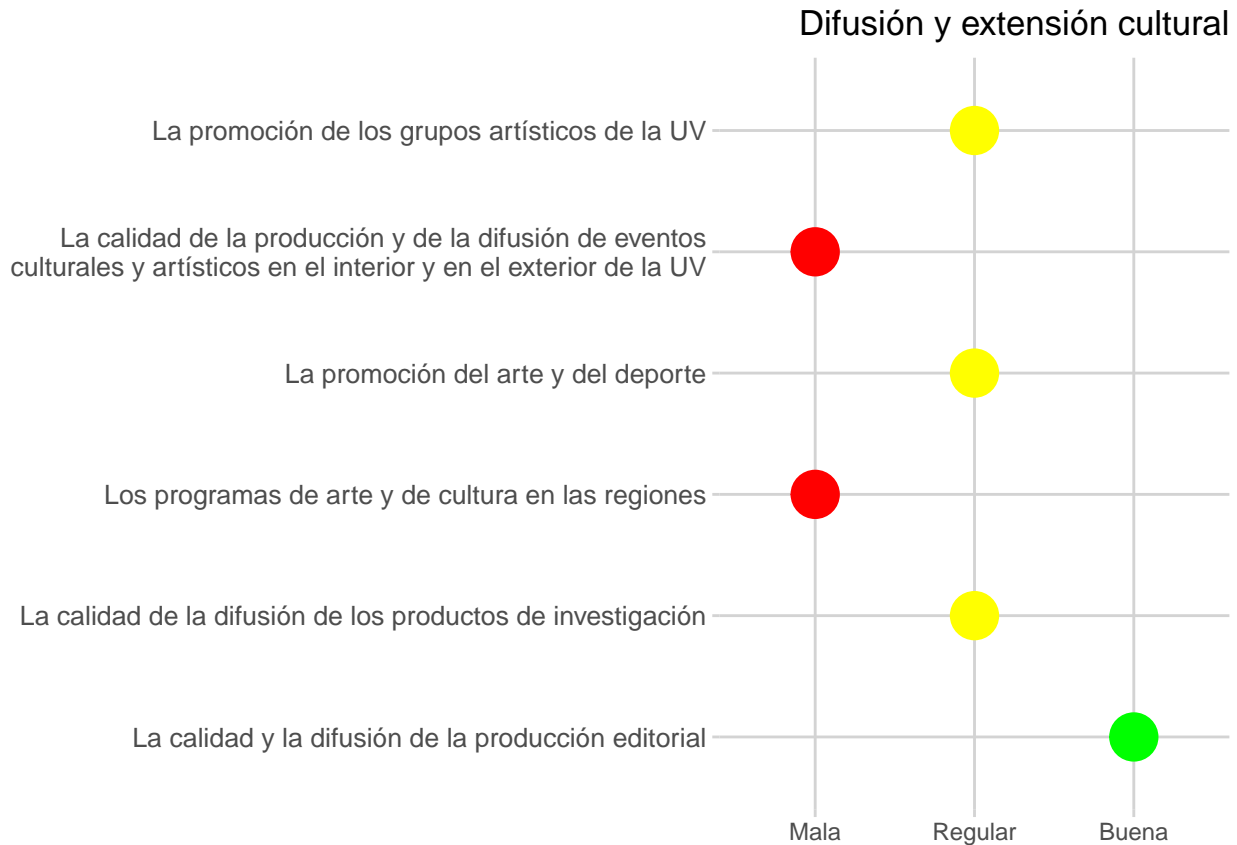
Difusión y extensión cultural

La promoción de los grupos artísticos de la UV

La calidad de la producción y de la difusión de eventos culturales y artísticos en el interior y en el exterior de la UV

La promoción del arte y del deporte

Los programas de arte y de cultura en las regiones

La calidad de la difusión de los productos de investigación

La calidad y la difusión de la producción editorial

Mala

Regular

Buena